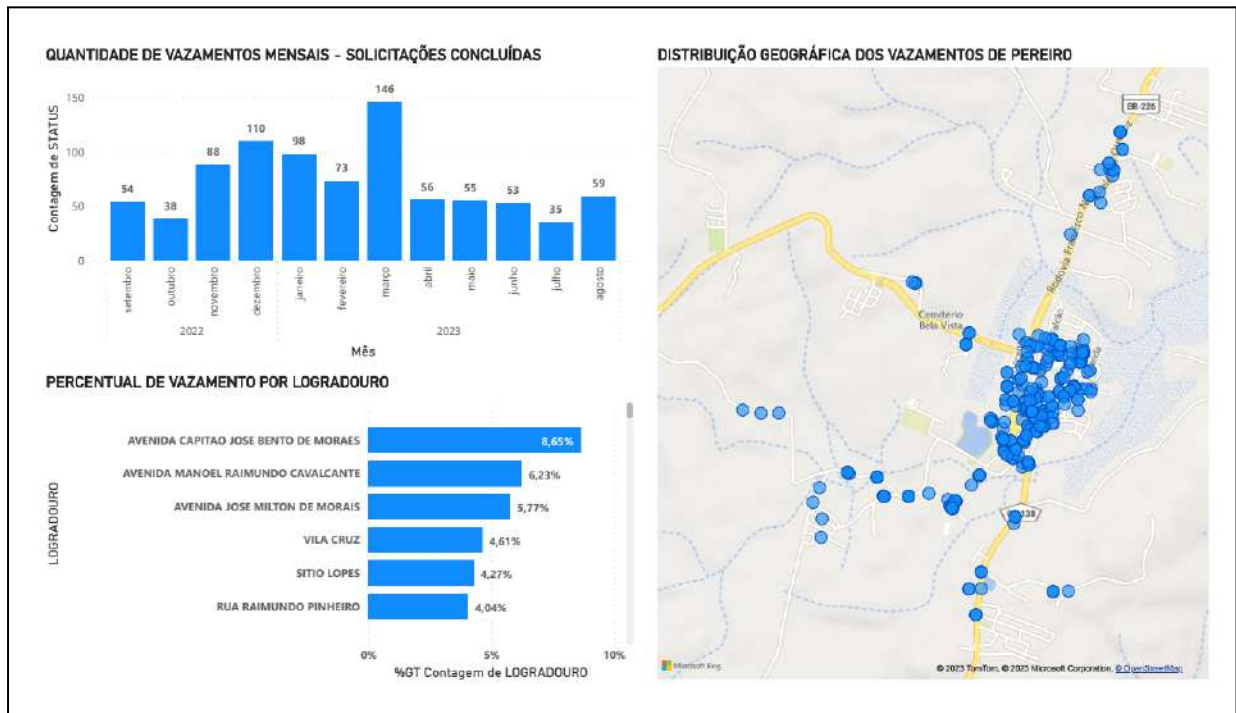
QUANTIDADE DE VAZAMENTOS MENSAIS - SOLICITAÇÕES CONCLUÍDAS

| Ano | Mês | Contagem de STATUS |
|---|---|---|
| 2022 | setembro | 54 |
| 2022 | outubro | 38 |
| 2022 | novembro | 88 |
| 2022 | dezembro | 110 |
| 2023 | janeiro | 98 |
| 2023 | fevereiro | 73 |
| 2023 | março | 146 |
| 2023 | abril | 56 |
| 2023 | maio | 55 |
| 2023 | junho | 53 |
| 2023 | julho | 35 |
| 2023 | agosto | 59 |

Contagem de STATUS
150
100
50
0
Mês

PERCENTUAL DE VAZAMENTO POR LOGRADOURO

| LOGRADOURO | %GT Contagem de LOGRADOURO |
|---|---|
| AVENIDA CAPITAO JOSE BENTO DE MORAES | 8,65% |
| AVENIDA MANOEL RAIMUNDO CAVALCANTE | 6,23% |
| AVENIDA JOSE MILTON DE MORAIS | 5,77% |
| VILA CRUZ | 4,61% |
| SITIO LOPES | 4,27% |
| RUA RAIMUNDO PINHEIRO | 4,04% |

0%
5%
10%
%GT Contagem de LOGRADOURO

DISTRIBUIÇÃO GEOGRÁFICA DOS VAZAMENTOS DE PEREIRO

BR-226
Rodovia Francisco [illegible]
Cemitério Bela Vista
138
Microsoft Bing
© 2023 TomTom, © 2023 Microsoft Corporation, © OpenStreetMap